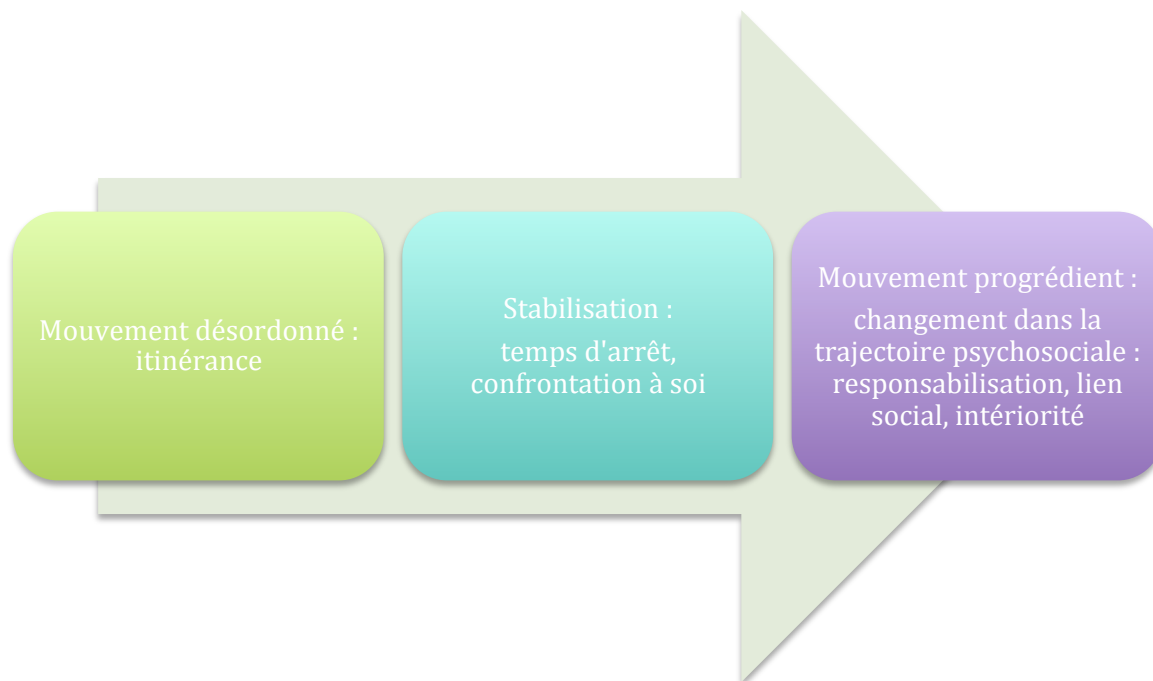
Mouvement désordonné : itinérance

Stabilisation :

temps d'arrêt, confrontation à soi

Mouvement progrédient :

changement dans la trajectoire psychosociale : responsabilisation, lien social, intériorité